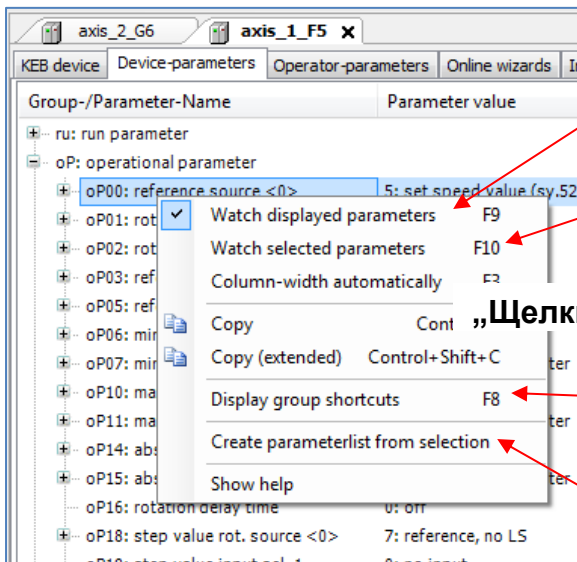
axis_2_G6 axis_1_F5 ✕

KEB device | Device-parameters | Operator-parameters | Online wizards | I

| Group-/Parameter-Name | Parameter value |
|---|---|
| ru: run parameter | |
| oP: operational parameter | |
| oP00: reference source <0> | 5: set speed value (sy.52 |
| oP01: rot | |
| oP02: rot | |
| oP03: ref | |
| oP05: ref | |
| oP06: mi | |
| oP07: mi | ter |
| oP10: ma | |
| oP11: ma | ter |
| oP14: abs | |
| oP15: abs | ter |
| oP16: rotation delay time | 0: off |
| oP18: step value rot. source <0> | 7: reference, no LS |

Watch displayed parameters F9
Watch selected parameters F10
Column-width automatically F3
Copy Cont
Copy (extended) Control+Shift+C
Display group shortcuts F8
Create parameterlist from selection
Show help

„Щелк